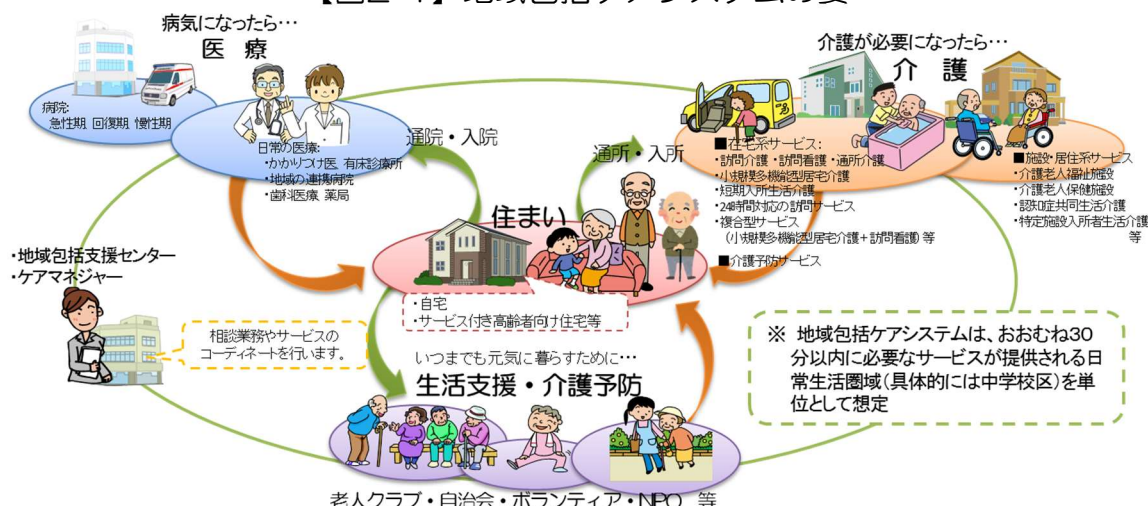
病気になったら…
医　療

病院：
急性期　回復期　慢性期

日常の医療：
・かかりつけ医、有床診療所
・地域の連携病院
・歯科医療、薬局

通院・入院

介護が必要になったら…
介　護

■在宅系サービス：
・訪問介護・訪問看護・通所介護
・小規模多機能型居宅介護
・短期入所生活介護
・24時間対応の訪問サービス
・複合型サービス
（小規模多機能型居宅介護＋訪問看護）等

■介護予防サービス

■施設・居住系サービス
・介護老人福祉施設
・介護老人保健施設
・認知症共同生活介護
・特定施設入所者生活介護
等

通所・入所

住まい

・自宅
・サービス付き高齢者向け住宅等

・地域包括支援センター
・ケアマネジャー

相談業務やサービスの
コーディネートを行います。

いつまでも元気に暮らすために…
生活支援・介護予防

※ 地域包括ケアシステムは、おおむね30分以内に必要なサービスが提供される日常生活圏域（具体的には中学校区）を単位として想定

老人クラブ・自治会・ボランティア・NPO　等